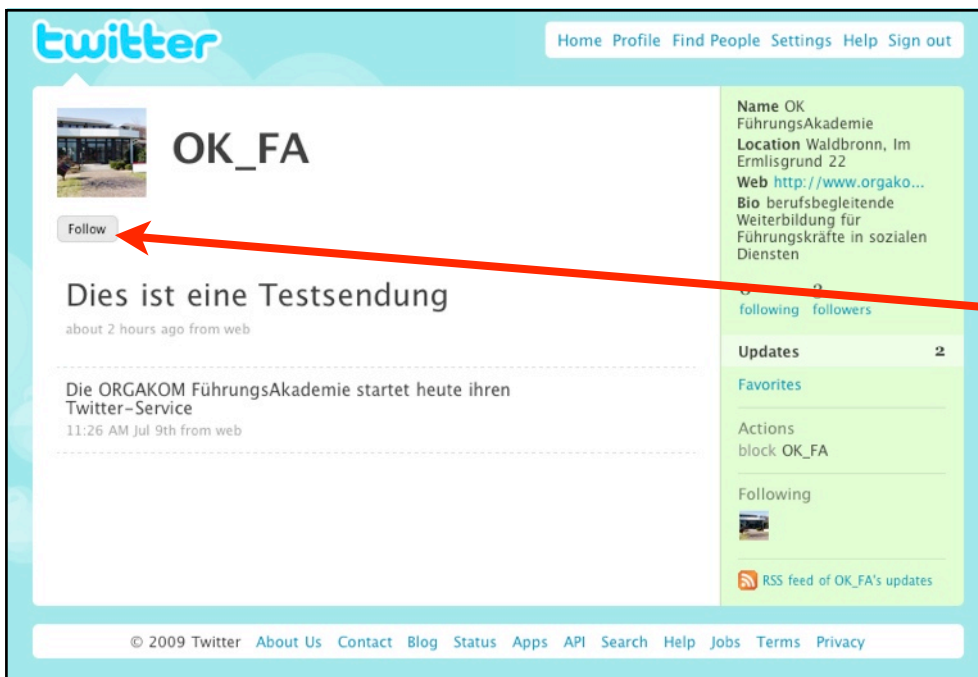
twitter

Home Profile Find People Settings Help Sign out

OK_FA

Follow

Dies ist eine Testsendung

about 2 hours ago from web

Die ORGAKOM FührungsAkademie startet heute ihren Twitter-Service

11:26 AM Jul 9th from web

Name OK FührungsAkademie
Location Waldbronn, Im Ermlisgrund 22
Web http://www.orgako...
Bio berufsbegleitende Weiterbildung für Führungskräfte in sozialen Diensten

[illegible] following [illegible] followers

Updates 2

Favorites

Actions
block OK_FA

Following

RSS feed of OK_FA's updates

© 2009 Twitter About Us Contact Blog Status Apps API Search Help Jobs Terms Privacy